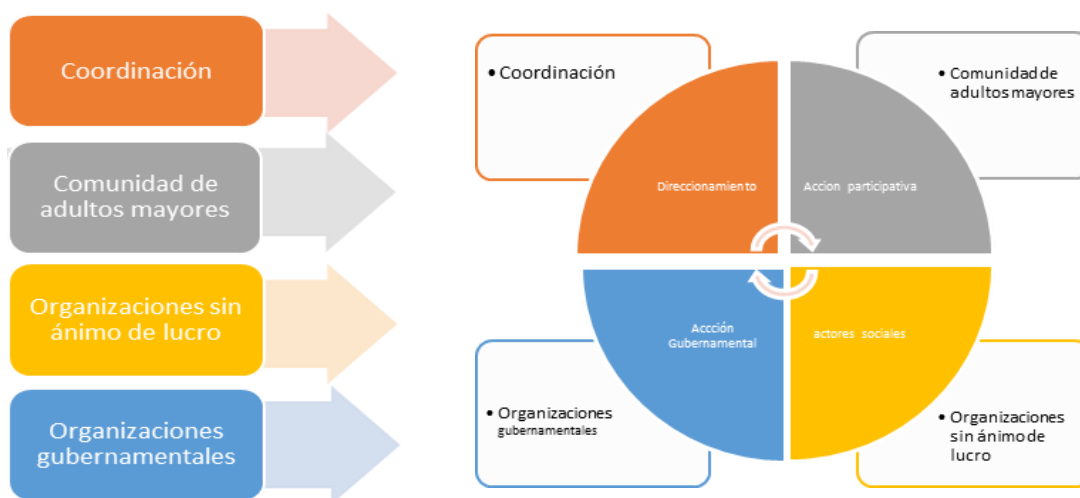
Coordinación

Comunidad de adultos mayores

Organizaciones sin ánimo de lucro

Organizaciones gubernamentales

• Coordinación

• Comunidad de adultos mayores

Direccionamiento

Accion participativa

Accción Gubernamental

actores sociales

• Organizaciones gubernamentales

• Organizaciones sin ánimo de lucro